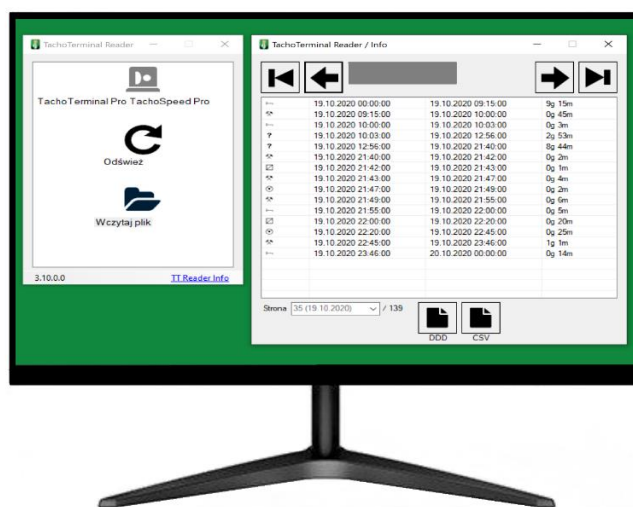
TachoTerminal Reader

TachoTerminal Pro TachoSpeed Pro

Odśwież

Wczytaj plik

3.10.0.0

TT Reader Info

TachoTerminal Reader / Info

| | | | |
|---|---|---|---|
| | 19.10.2020 00:00:00 | 19.10.2020 09:15:00 | 9g 15m |
| | 19.10.2020 09:15:00 | 19.10.2020 10:00:00 | 0g 45m |
| | 19.10.2020 10:00:00 | 19.10.2020 10:03:00 | 0g 3m |
| ? | 19.10.2020 10:03:00 | 19.10.2020 12:56:00 | 2g 53m |
| ? | 19.10.2020 12:56:00 | 19.10.2020 21:40:00 | 8g 44m |
| | 19.10.2020 21:40:00 | 19.10.2020 21:42:00 | 0g 2m |
| | 19.10.2020 21:42:00 | 19.10.2020 21:43:00 | 0g 1m |
| | 19.10.2020 21:43:00 | 19.10.2020 21:47:00 | 0g 4m |
| | 19.10.2020 21:47:00 | 19.10.2020 21:49:00 | 0g 2m |
| | 19.10.2020 21:49:00 | 19.10.2020 21:55:00 | 0g 6m |
| | 19.10.2020 21:55:00 | 19.10.2020 22:00:00 | 0g 5m |
| | 19.10.2020 22:00:00 | 19.10.2020 22:20:00 | 0g 20m |
| | 19.10.2020 22:20:00 | 19.10.2020 22:45:00 | 0g 25m |
| | 19.10.2020 22:45:00 | 19.10.2020 23:46:00 | 1g 1m |
| | 19.10.2020 23:46:00 | 20.10.2020 00:00:00 | 0g 14m |

Strona 35 (19.10.2020) / 139

DDD CSV